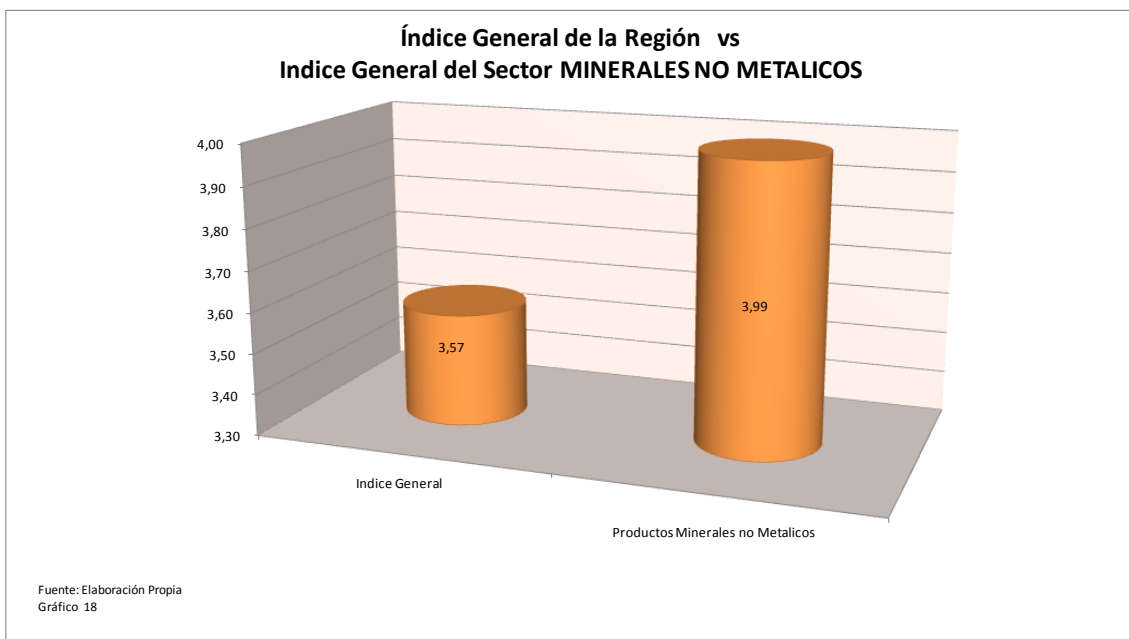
Índice General de la Región vs
Indice General del Sector MINERALES NO METALICOS

4,00
3,90
3,80
3,70
3,60
3,50
3,40
3,30

3,57
3,99

Indice General
Productos Minerales no Metalicos

Fuente: Elaboración Propia
Gráfico 18